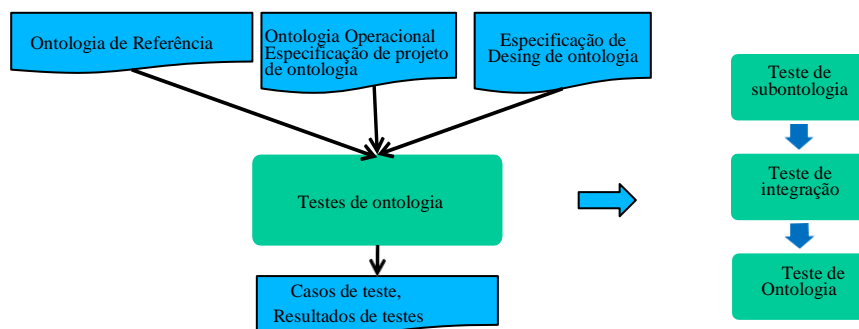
Ontologia de Referência

Ontologia Operacional
Especificação de projeto de ontologia

Especificação de Desing de ontologia

Testes de ontologia

Casos de teste, Resultados de testes

Teste de subontologia

Teste de integração

Teste de Ontologia